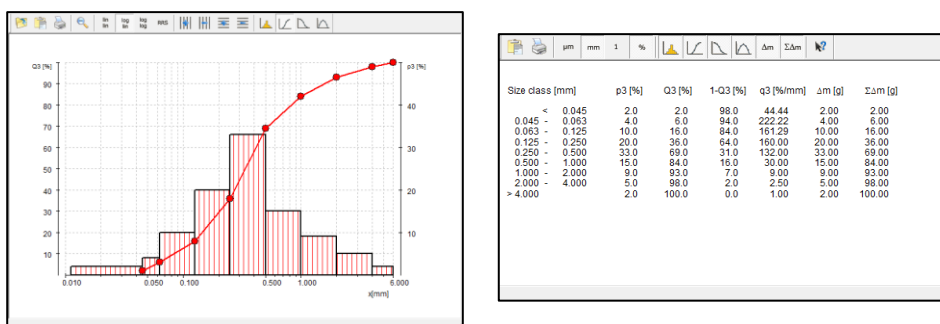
lin lin log lin log log RRS

Q3 [%]
p3 [%]
90
80
70
60
50
40
30
20
10
40
30
20
10
0.010
0.050
0.100
0.500
1.000
6.000
x[mm]

µm mm 1 % Δm ΣΔm

| Size class [mm] | p3 [%] | Q3 [%] | 1-Q3 [%] | q3 [%/mm] | Δm [g] | ΣΔm [g] |
|---|---|---|---|---|---|---|
| < 0.045 | 2.0 | 2.0 | 98.0 | 44.44 | 2.00 | 2.00 |
| 0.045 - 0.063 | 4.0 | 6.0 | 94.0 | 222.22 | 4.00 | 6.00 |
| 0.063 - 0.125 | 10.0 | 16.0 | 84.0 | 161.29 | 10.00 | 16.00 |
| 0.125 - 0.250 | 20.0 | 36.0 | 64.0 | 160.00 | 20.00 | 36.00 |
| 0.250 - 0.500 | 33.0 | 69.0 | 31.0 | 132.00 | 33.00 | 69.00 |
| 0.500 - 1.000 | 15.0 | 84.0 | 16.0 | 30.00 | 15.00 | 84.00 |
| 1.000 - 2.000 | 9.0 | 93.0 | 7.0 | 9.00 | 9.00 | 93.00 |
| 2.000 - 4.000 | 5.0 | 98.0 | 2.0 | 2.50 | 5.00 | 98.00 |
| > 4.000 | 2.0 | 100.0 | 0.0 | 1.00 | 2.00 | 100.00 |